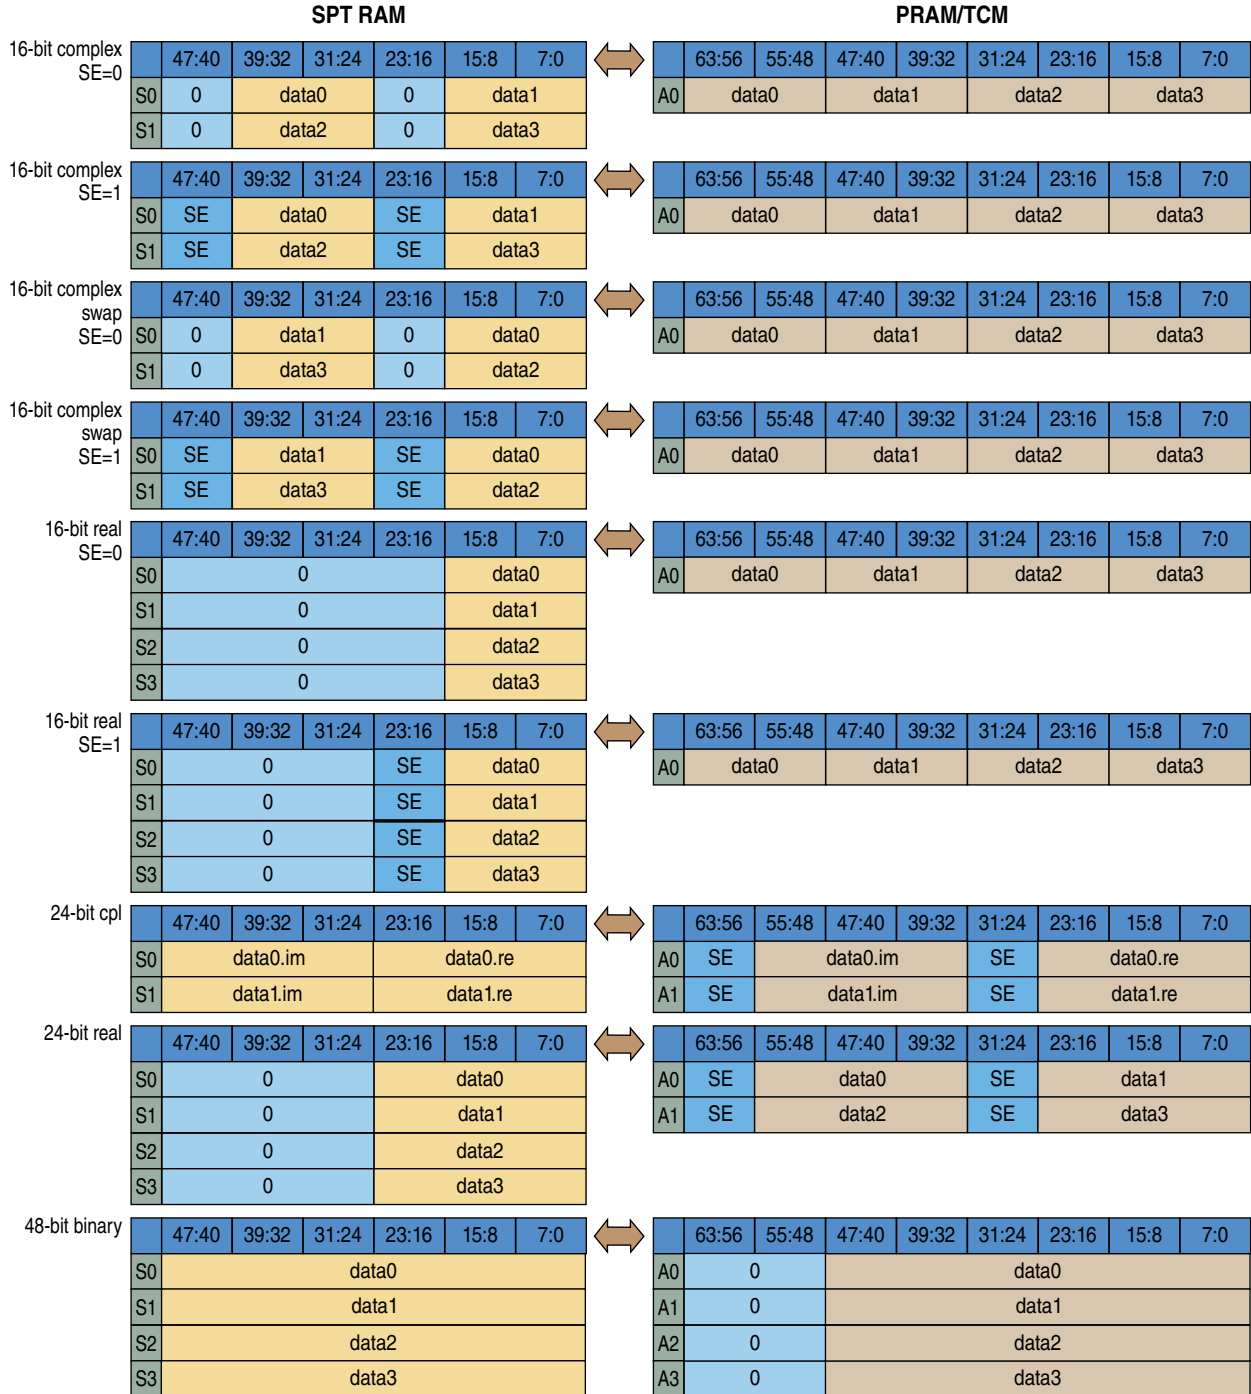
SPT RAM

PRAM/TCM

16-bit complex SE=0

| | 47:40 | 39:32 | 31:24 | 23:16 | 15:8 | 7:0 |
|---|---|---|---|---|---|---|
| S0 | 0 | data0 | | 0 | data1 | |
| S1 | 0 | data2 | | 0 | data3 | |

| | 63:56 | 55:48 | 47:40 | 39:32 | 31:24 | 23:16 | 15:8 | 7:0 |
|---|---|---|---|---|---|---|---|---|
| A0 | data0 | | data1 | | data2 | | data3 | |

16-bit complex SE=1

| | 47:40 | 39:32 | 31:24 | 23:16 | 15:8 | 7:0 |
|---|---|---|---|---|---|---|
| S0 | SE | data0 | | SE | data1 | |
| S1 | SE | data2 | | SE | data3 | |

| | 63:56 | 55:48 | 47:40 | 39:32 | 31:24 | 23:16 | 15:8 | 7:0 |
|---|---|---|---|---|---|---|---|---|
| A0 | data0 | | data1 | | data2 | | data3 | |

16-bit complex swap SE=0

| | 47:40 | 39:32 | 31:24 | 23:16 | 15:8 | 7:0 |
|---|---|---|---|---|---|---|
| S0 | 0 | data1 | | 0 | data0 | |
| S1 | 0 | data3 | | 0 | data2 | |

| | 63:56 | 55:48 | 47:40 | 39:32 | 31:24 | 23:16 | 15:8 | 7:0 |
|---|---|---|---|---|---|---|---|---|
| A0 | data0 | | data1 | | data2 | | data3 | |

16-bit complex swap SE=1

| | 47:40 | 39:32 | 31:24 | 23:16 | 15:8 | 7:0 |
|---|---|---|---|---|---|---|
| S0 | SE | data1 | | SE | data0 | |
| S1 | SE | data3 | | SE | data2 | |

| | 63:56 | 55:48 | 47:40 | 39:32 | 31:24 | 23:16 | 15:8 | 7:0 |
|---|---|---|---|---|---|---|---|---|
| A0 | data0 | | data1 | | data2 | | data3 | |

16-bit real SE=0

| | 47:40 | 39:32 | 31:24 | 23:16 | 15:8 | 7:0 |
|---|---|---|---|---|---|---|
| S0 | 0 | | | | data0 | |
| S1 | 0 | | | | data1 | |
| S2 | 0 | | | | data2 | |
| S3 | 0 | | | | data3 | |

| | 63:56 | 55:48 | 47:40 | 39:32 | 31:24 | 23:16 | 15:8 | 7:0 |
|---|---|---|---|---|---|---|---|---|
| A0 | data0 | | data1 | | data2 | | data3 | |

16-bit real SE=1

| | 47:40 | 39:32 | 31:24 | 23:16 | 15:8 | 7:0 |
|---|---|---|---|---|---|---|
| S0 | 0 | | | SE | data0 | |
| S1 | 0 | | | SE | data1 | |
| S2 | 0 | | | SE | data2 | |
| S3 | 0 | | | SE | data3 | |

| | 63:56 | 55:48 | 47:40 | 39:32 | 31:24 | 23:16 | 15:8 | 7:0 |
|---|---|---|---|---|---|---|---|---|
| A0 | data0 | | data1 | | data2 | | data3 | |

24-bit cpl

| | 47:40 | 39:32 | 31:24 | 23:16 | 15:8 | 7:0 |
|---|---|---|---|---|---|---|
| S0 | data0.im | | | data0.re | | |
| S1 | data1.im | | | data1.re | | |

| | 63:56 | 55:48 | 47:40 | 39:32 | 31:24 | 23:16 | 15:8 | 7:0 |
|---|---|---|---|---|---|---|---|---|
| A0 | SE | data0.im | | | SE | data0.re | | |
| A1 | SE | data1.im | | | SE | data1.re | | |

24-bit real

| | 47:40 | 39:32 | 31:24 | 23:16 | 15:8 | 7:0 |
|---|---|---|---|---|---|---|
| S0 | 0 | | | data0 | | |
| S1 | 0 | | | data1 | | |
| S2 | 0 | | | data2 | | |
| S3 | 0 | | | data3 | | |

| | 63:56 | 55:48 | 47:40 | 39:32 | 31:24 | 23:16 | 15:8 | 7:0 |
|---|---|---|---|---|---|---|---|---|
| A0 | SE | data0 | | | SE | data1 | | |
| A1 | SE | data2 | | | SE | data3 | | |

48-bit binary

| | 47:40 | 39:32 | 31:24 | 23:16 | 15:8 | 7:0 |
|---|---|---|---|---|---|---|
| S0 | data0 | | | | | |
| S1 | data1 | | | | | |
| S2 | data2 | | | | | |
| S3 | data3 | | | | | |

| | 63:56 | 55:48 | 47:40 | 39:32 | 31:24 | 23:16 | 15:8 | 7:0 |
|---|---|---|---|---|---|---|---|---|
| A0 | 0 | | data0 | | | | | |
| A1 | 0 | | data1 | | | | | |
| A2 | 0 | | data2 | | | | | |
| A3 | 0 | | data3 | | | | | |